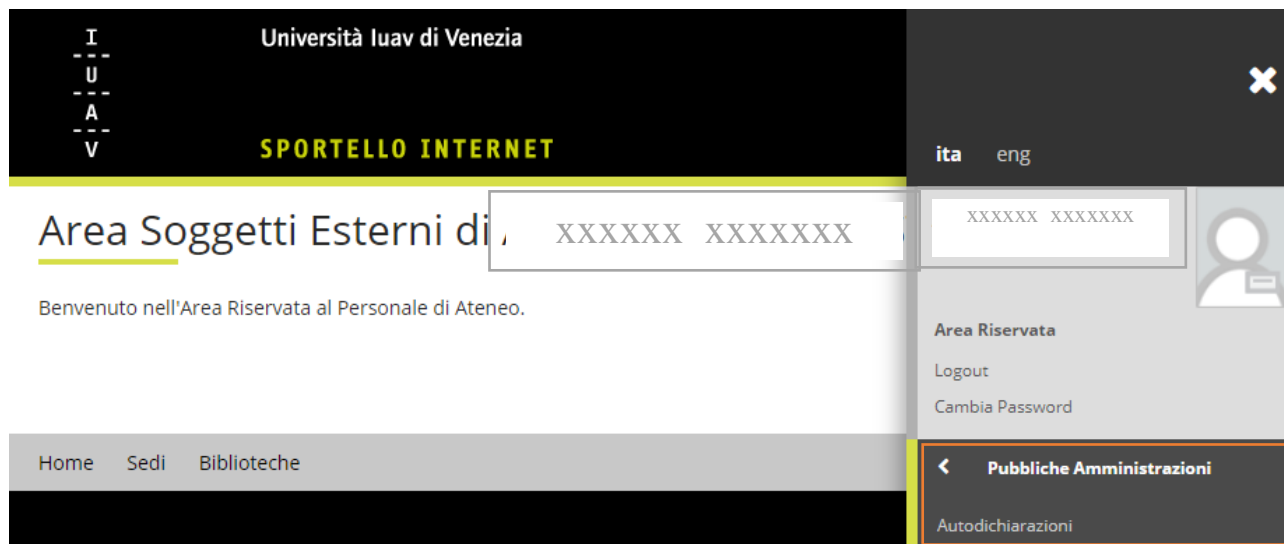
I
U
A
V

Università Iuav di Venezia

SPORTELLO INTERNET

Area Soggetti Esterni di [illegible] XXXXXX XXXXXXX

Benvenuto nell'Area Riservata al Personale di Ateneo.

Home Sedi Biblioteche

ita eng

XXXXXX XXXXXXX

Area Riservata

Logout

Cambia Password

Pubbliche Amministrazioni

Autodichiarazioni